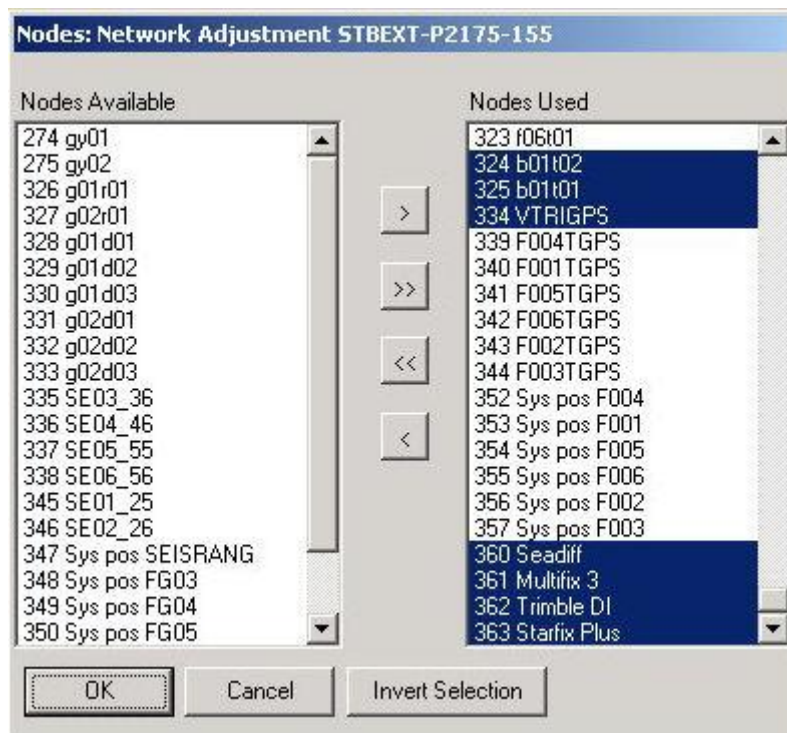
Nodes: Network Adjustment STBEXT-P2175-155

Nodes Available

274 gy01
275 gy02
326 g01r01
327 g02r01
328 g01d01
329 g01d02
330 g01d03
331 g02d01
332 g02d02
333 g02d03
335 SE03_36
336 SE04_46
337 SE05_55
338 SE06_56
345 SE01_25
346 SE02_26
347 Sys pos SEISRANG
348 Sys pos FG03
349 Sys pos FG04
350 Sys pos FG05

>
>>
<<
<

Nodes Used

323 f06t01
324 b01t02
325 b01t01
334 VTRIGPS
339 F004TGPS
340 F001TGPS
341 F005TGPS
342 F006TGPS
343 F002TGPS
344 F003TGPS
352 Sys pos F004
353 Sys pos F001
354 Sys pos F005
355 Sys pos F006
356 Sys pos F002
357 Sys pos F003
360 Seadiff
361 Multifix 3
362 Trimble DI
363 Starfix Plus

OK
Cancel
Invert Selection